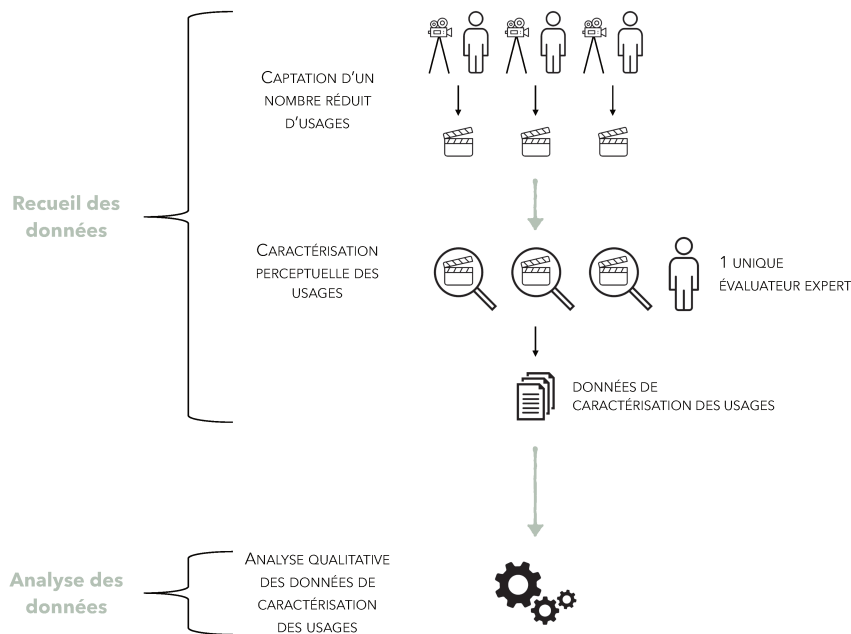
Recueil des données

Captation d'un nombre réduit d'usages

Caractérisation perceptuelle des usages

1 unique évaluateur expert

Données de caractérisation des usages

Analyse des données

Analyse qualitative des données de caractérisation des usages